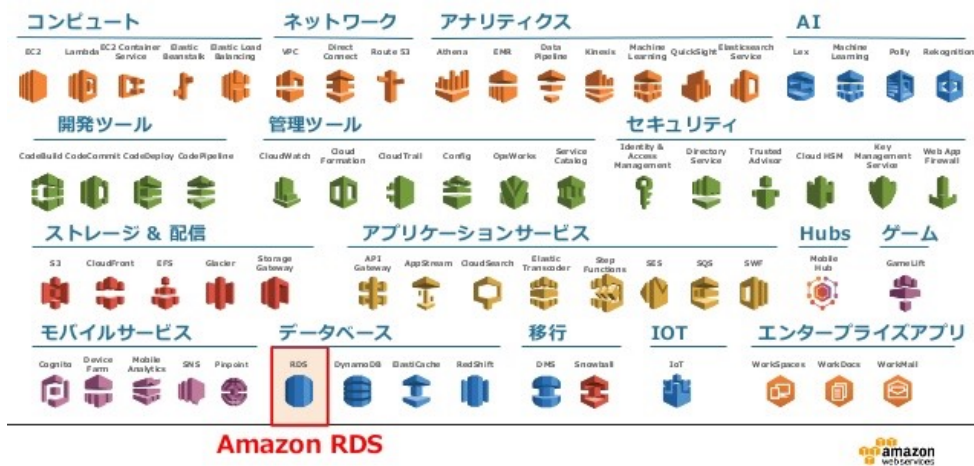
コンピュート

EC2 Lambda EC2 Container Service Elastic Beanstalk Elastic Load Balancing

ネットワーク

VPC Direct Connect Route 53

アナリティクス

Athena EMR Data Pipeline Kinesis Machine Learning QuickSight Elasticsearch Service

AI

Lex Machine Learning Polly Rekognition

開発ツール

CodeBuild CodeCommit CodeDeploy CodePipeline

管理ツール

CloudWatch Cloud Formation CloudTrail Config OpsWorks Service Catalog

セキュリティ

Identity & Access Management Directory Service Trusted Advisor Cloud HSM Key Management Service Web App Firewall

ストレージ & 配信

S3 CloudFront EFS Glacier Storage Gateway

アプリケーションサービス

API Gateway AppStream CloudSearch Elastic Transcoder Step Functions SES SQS SWF

Hubs

Mobile Hub

ゲーム

GameLift

モバイルサービス

Cognito Device Farm Mobile Analytics SNS Pinpoint

データベース

RDS DynamoDB ElastiCache RedShift

移行

DMS Snowball

IOT

IoT

エンタープライズアプリ

WorkSpaces WorkDocs WorkMail

Amazon RDS

amazon webservices